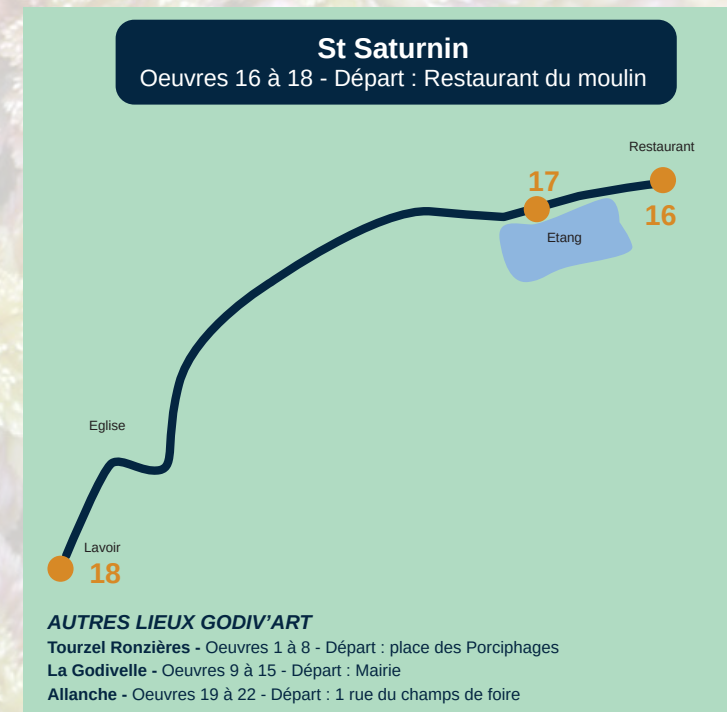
St Saturnin
Oeuvres 16 à 18 - Départ : Restaurant du moulin

Restaurant
17
16
Etang
Eglise
Lavoir
18

AUTRES LIEUX GODIV'ART
Tourzel Ronzières - Oeuvres 1 à 8 - Départ : place des Porciphages
La Godivelle - Oeuvres 9 à 15 - Départ : Mairie
Allanche - Oeuvres 19 à 22 - Départ : 1 rue du champs de foire